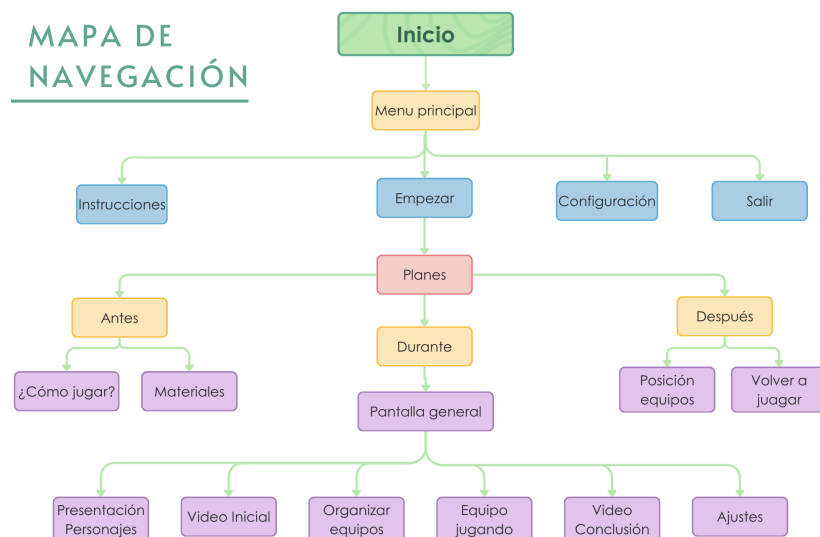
MAPA DE NAVEGACIÓN

Inicio

Menu principal

Instrucciones

Empezar

Configuración

Salir

Planes

Antes

Durante

Después

¿Cómo jugar?

Materiales

Pantalla general

Posición equipos

Volver a jugar

Presentación Personajes

Video Inicial

Organizar equipos

Equipo jugando

Video Conclusión

Ajustes